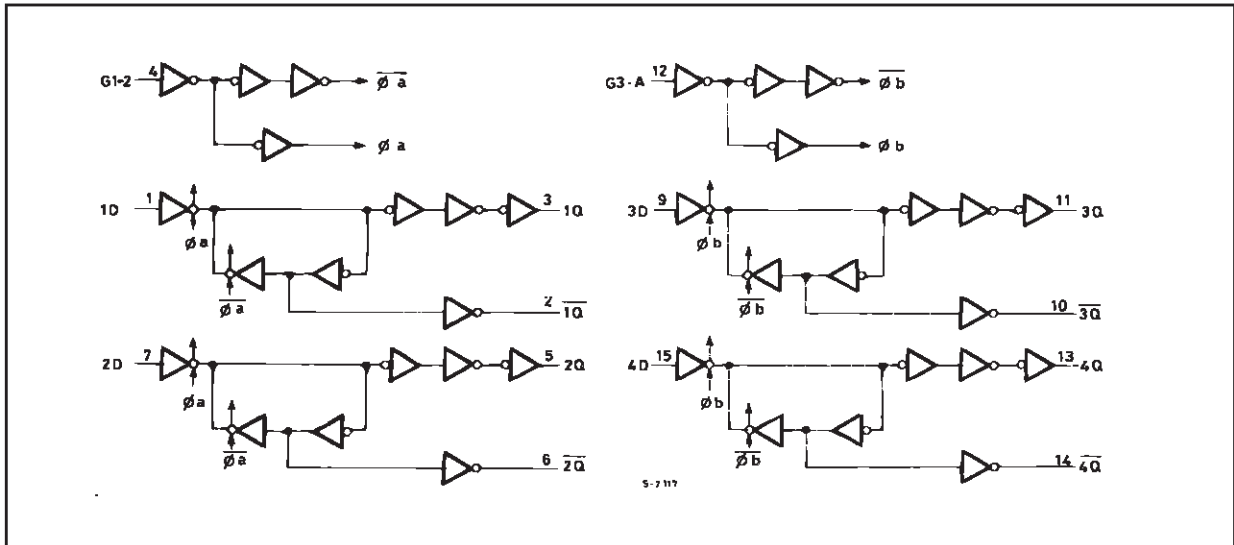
G1-2 4 $\overline{\text{Ø a}}$

Ø a

G3 - A 12 $\overline{\text{Ø b}}$

Ø b

1D 1 3 1Q

Ø a

$\overline{\text{Ø a}}$

2 $\overline{1Q}$

3D 9 11 3Q

Ø b

$\overline{\text{Ø b}}$

10 $\overline{3Q}$

2D 7 5 2Q

Ø a

$\overline{\text{Ø a}}$

6 $\overline{2Q}$

4D 15 13 4Q

Ø b

$\overline{\text{Ø b}}$

14 $\overline{4Q}$

S-7117